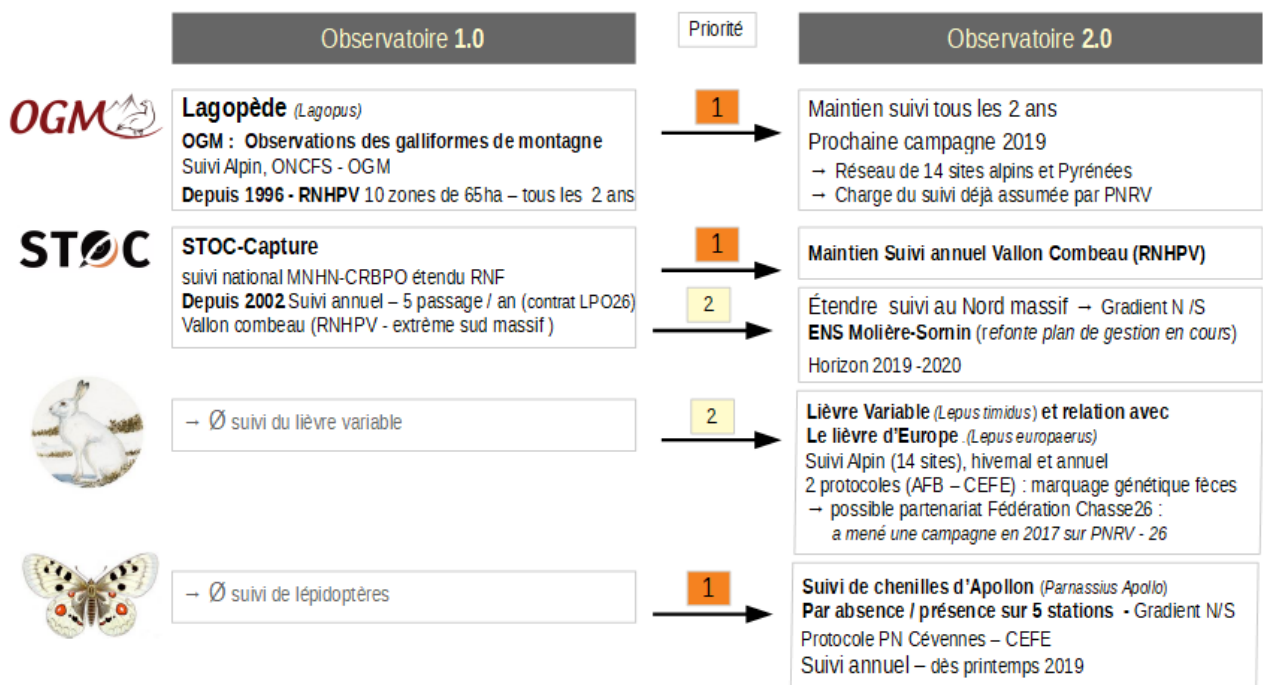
Observatoire **1.0**

Priorité

Observatoire **2.0**

OGM

**Lagopède** *(Lagopus)*

**OGM : Observations des galliformes de montagne**

Suivi Alpin, ONCFS - OGM

**Depuis 1996 - RNHPV** 10 zones de 65ha – tous les 2 ans

1

Maintien suivi tous les 2 ans

Prochaine campagne 2019

→ Réseau de 14 sites alpins et Pyrénées

→ Charge du suivi déjà assumée par PNRV

STOC

**STOC-Capture**

suivi national MNHN-CRBPO étendu RNF

**Depuis 2002** Suivi annuel – 5 passage / an (contrat LPO26)

Vallon combeau (RNHPV - extrême sud massif )

1

**Maintien Suivi annuel Vallon Combeau (RNHPV)**

2

Étendre suivi au Nord massif → Gradient N /S

**ENS Molière-Sornin** (*refonte plan de gestion en cours*)

Horizon 2019 -2020

→ Ø suivi du lièvre variable

2

**Lièvre Variable** *(Lepus timidus)* **et relation avec**

**Le lièvre d'Europe** .*(Lepus europaerus)*

Suivi Alpin (14 sites), hivernal et annuel

2 protocoles (AFB – CEFE) : marquage génétique fèces

→ possible partenariat Fédération Chasse26 :

*a mené une campagne en 2017 sur PNRV - 26*

→ Ø suivi de lépidoptères

1

**Suivi de chenilles d'Apollon** *(Parnassius Apollo)*

**Par absence / présence sur 5 stations -** Gradient N/S

Protocole PN Cévennes – CEFE

Suivi annuel – dès printemps 2019